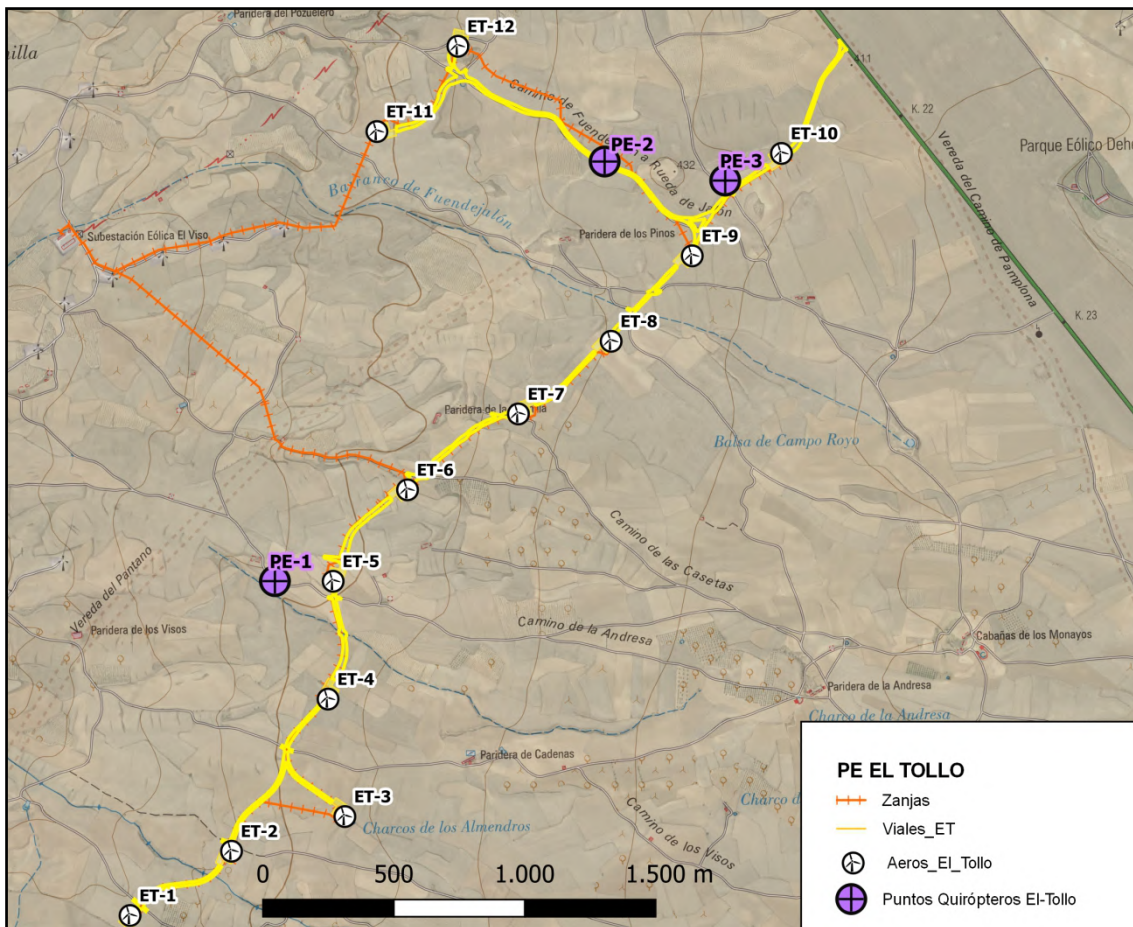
illa
Paridera del Pozuelero
ET-12
ET-11
Camino de Fuendejalón a Rueda de Jalón
PE-2
432
PE-3
ET-10
411
K. 22
Parque Eólico Deho
Vereda del Camino de Pamplona
Barranco de Fuendejalón
Subestación Eólica El Viso
Paridera de los Pinos
ET-9
K. 23
ET-8
ET-7
Paridera de la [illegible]
Balsa de Campo Royo
ET-6
Camino de las Casetas
PE-1
ET-5
Vereda del Pantano
Paridera de los Visos
Camino de la Andresa
Cabañas de los Monayos
ET-4
Paridera de la Andresa
Charco de la Andresa
Paridera de Cadenas
ET-3
Charco d
Charcos de los Almendros
Camino de los Visos
ET-2
ET-1
0
500
1.000
1.500 m
PE EL TOLLO
Zanjas
Viales_ET
Aeros_El_Tollo
Puntos Quirópteros El-Tollo